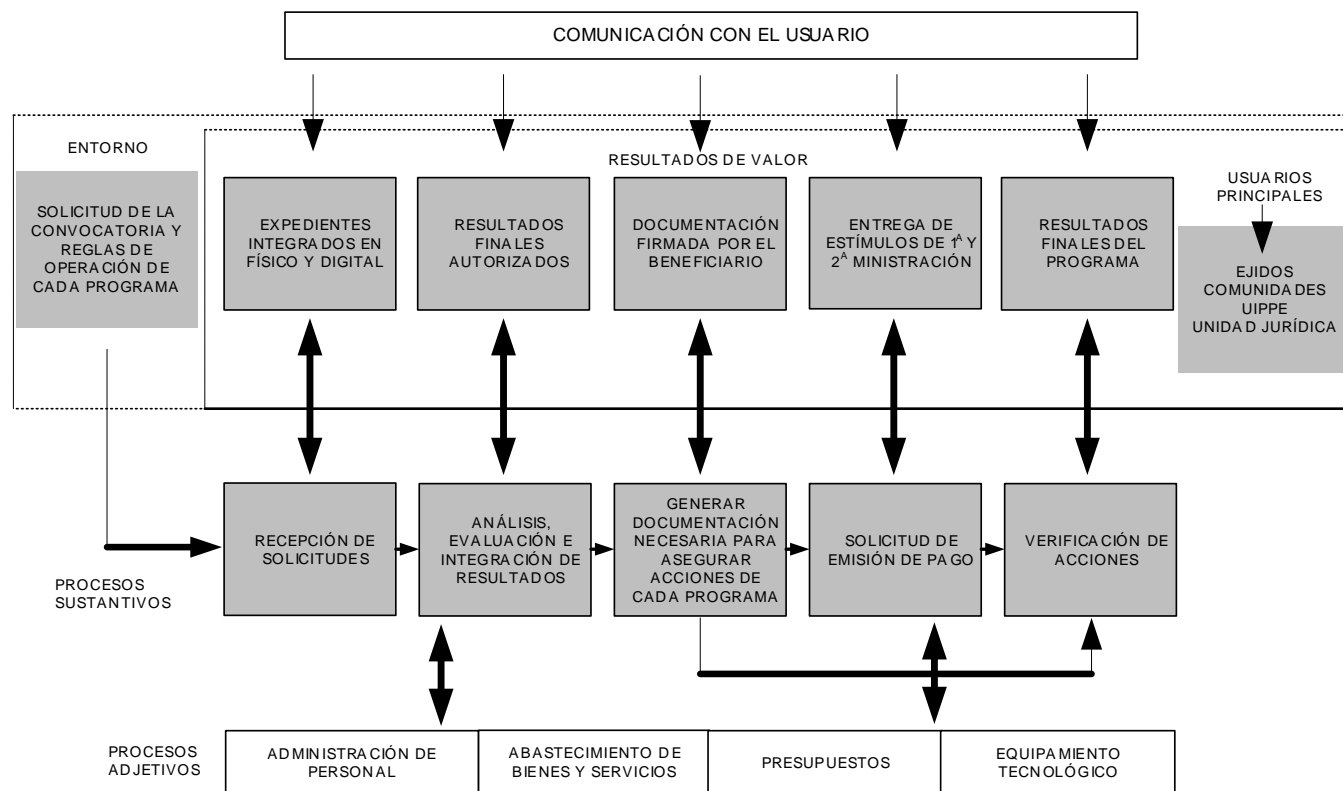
COMUNICACIÓN CON EL USUARIO

ENTORNO

RESULTADOS DE VALOR

SOLICITUD DE LA CONVOCATORIA Y REGLAS DE OPERACIÓN DE CADA PROGRAMA

EXPEDIENTES INTEGRADOS EN FÍSICO Y DIGITAL

RESULTADOS FINALES AUTORIZADOS

DOCUMENTACIÓN FIRMADA POR EL BENEFICIARIO

ENTREGA DE ESTÍMULOS DE $1^A$ Y $2^A$ MINISTRACIÓN

RESULTADOS FINALES DEL PROGRAMA

USUARIOS PRINCIPALES

EJIDOS
COMUNIDADES
UIPPE
UNIDAD JURÍDICA

RECEPCIÓN DE SOLICITUDES

ANÁLISIS, EVALUACIÓN E INTEGRACIÓN DE RESULTADOS

GENERAR DOCUMENTACIÓN NECESARIA PARA ASEGURAR ACCIONES DE CADA PROGRAMA

SOLICITUD DE EMISIÓN DE PAGO

VERIFICACIÓN DE ACCIONES

PROCESOS SUSTANTIVOS

PROCESOS ADJETIVOS

| ADMINISTRACIÓN DE PERSONAL | ABASTECIMIENTO DE BIENES Y SERVICIOS | PRESUPUESTOS | EQUIPAMIENTO TECNOLÓGICO |